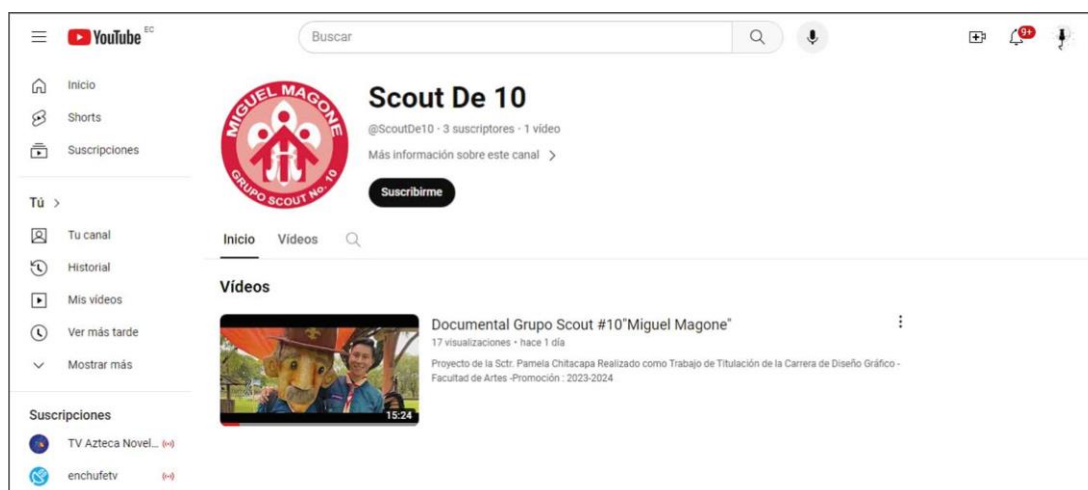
YouTube EC

Buscar

9+

Inicio
Shorts
Suscripciones

Tú >
Tu canal
Historial
Mis videos
Ver más tarde
Mostrar más

Suscripciones
TV Azteca Novel...
enchufetv

MIGUEL MAGONE
GRUPO SCOUT No. 10

Scout De 10
@ScoutDe10 · 3 suscriptores · 1 video
Más información sobre este canal >
Suscribirme

Inicio Videos

Videos

15:24
Documental Grupo Scout #10"Miguel Magone"
17 visualizaciones · hace 1 día
Proyecto de la Sctr. Pamela Chitacapa Realizado como Trabajo de Titulación de la Carrera de Diseño Gráfico - Facultad de Artes -Promoción : 2023-2024